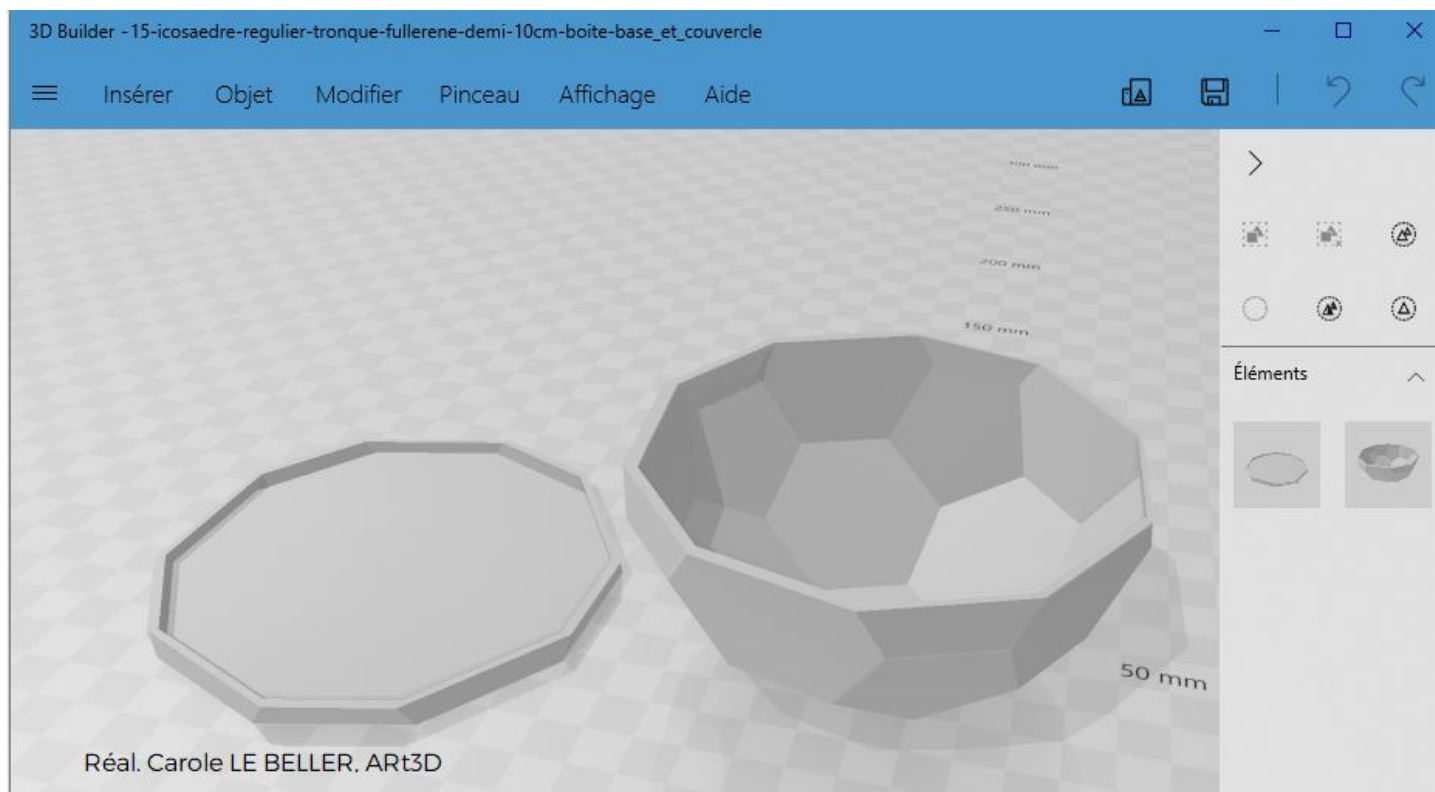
3D Builder -15-icosaedre-regulier-tronque-fullerene-demi-10cm-boite-base_et_couvercle

Insérer Objet Modifier Pinceau Affichage Aide

300 mm

250 mm

200 mm

150 mm

50 mm

Éléments

Réal. Carole LE BELLER, ARt3D